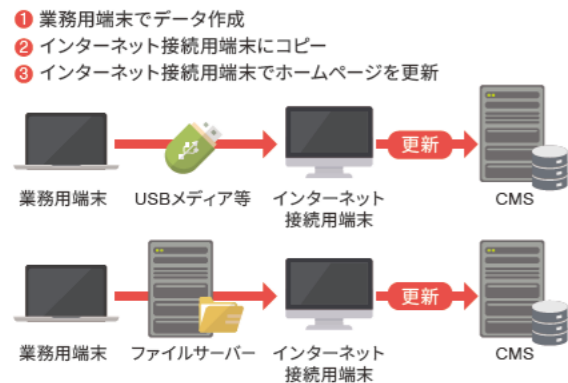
1 業務用端末でデータ作成
2 インターネット接続用端末にコピー
3 インターネット接続用端末でホームページを更新

業務用端末
USBメディア等
インターネット接続用端末
更新
CMS

業務用端末
ファイルサーバー
インターネット接続用端末
更新
CMS